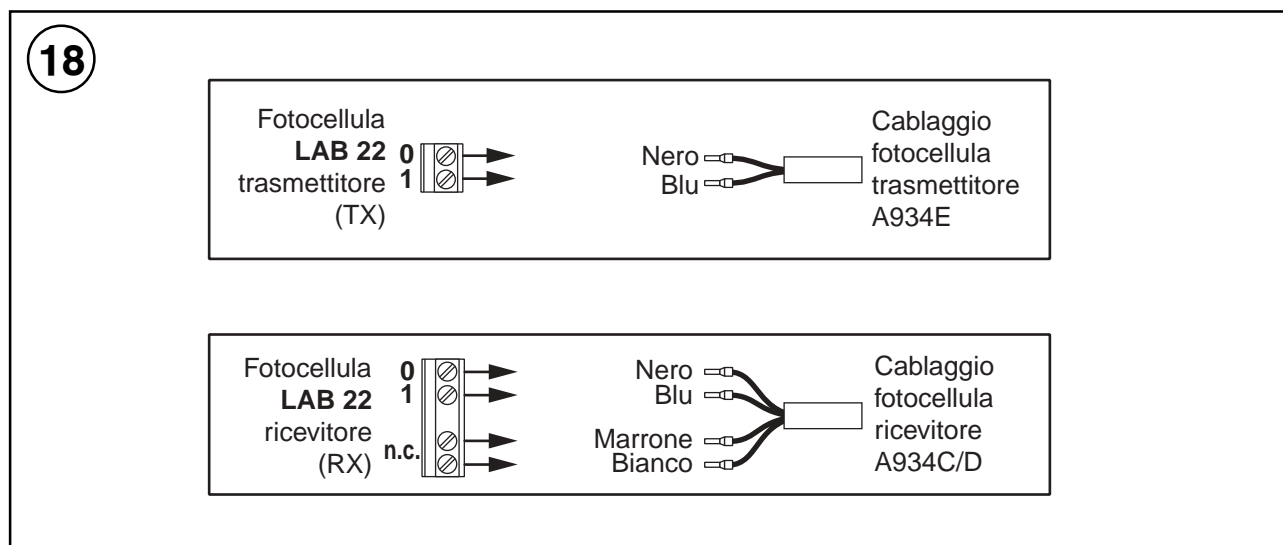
18

Fotocellula
**LAB 22**
trasmettitore
(TX)

0
1

Nero
Blu

Cablaggio fotocellula trasmettitore A934E

Fotocellula
**LAB 22**
ricevitore
(RX)

0
1
n.c.

Nero
Blu
Marrone
Bianco

Cablaggio fotocellula ricevitore A934C/D